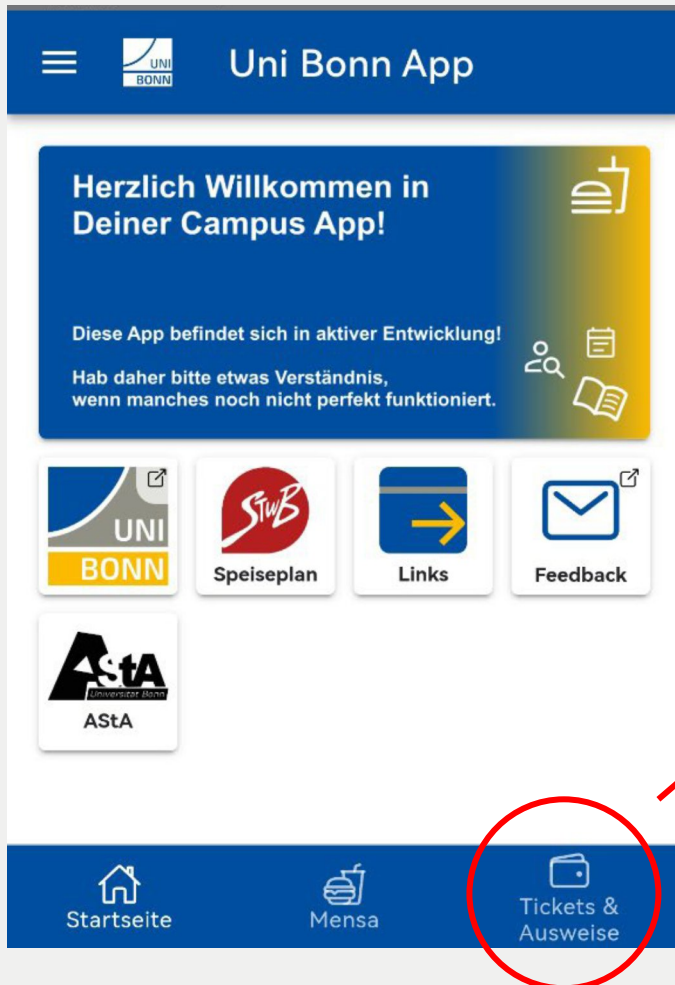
UNI BONN

Uni Bonn App

Herzlich Willkommen in Deiner Campus App!

Diese App befindet sich in aktiver Entwicklung!

Hab daher bitte etwas Verständnis, wenn manches noch nicht perfekt funktioniert.

UNI BONN

StwB

Speiseplan

Links

Feedback

AStA Universität Bonn

AStA

Startseite

Mensa

Tickets & Ausweise